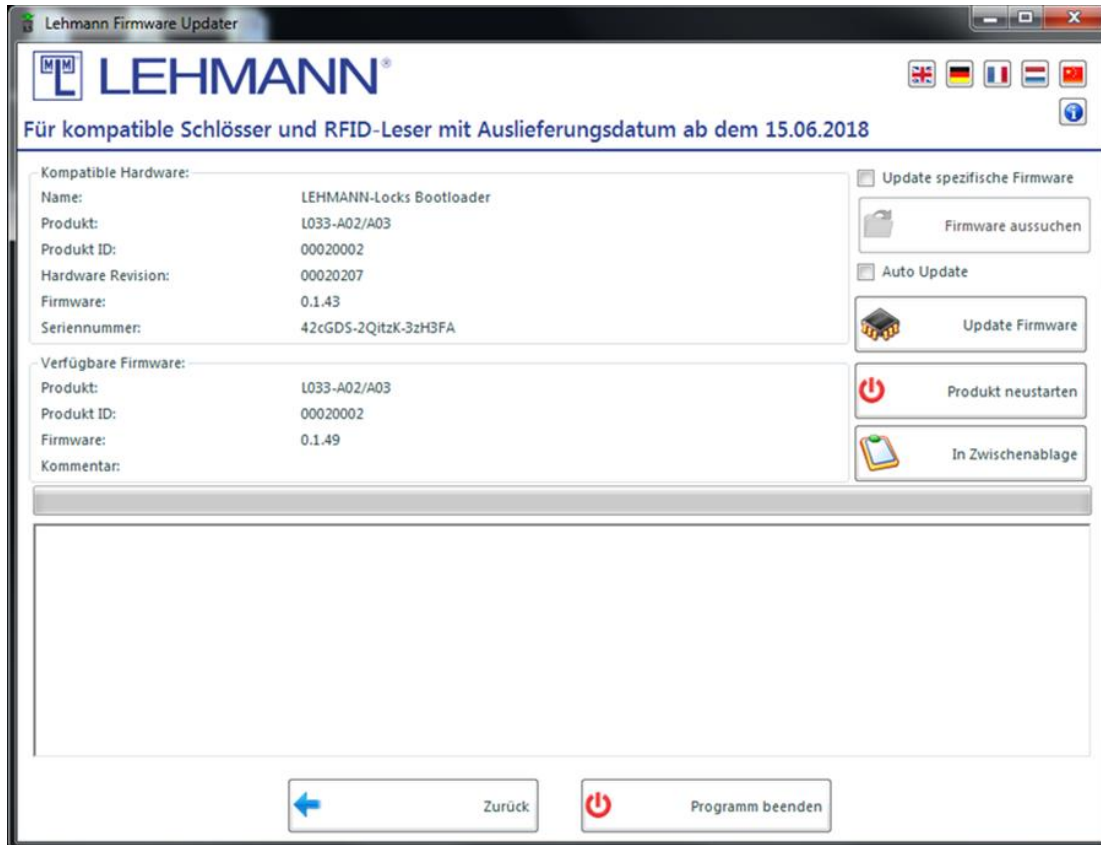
Lehmann Firmware Updater

LEHMANN®

Für kompatible Schlösser und RFID-Leser mit Auslieferungsdatum ab dem 15.06.2018

Kompatible Hardware:

| | |
|---|---|
| Name: | LEHMANN-Locks Bootloader |
| Produkt: | L033-A02/A03 |
| Produkt ID: | 00020002 |
| Hardware Revision: | 00020207 |
| Firmware: | 0.1.43 |
| Seriennummer: | 42cGDS-2QitzK-3zH3FA |

Verfügbare Firmware:

| | |
|---|---|
| Produkt: | L033-A02/A03 |
| Produkt ID: | 00020002 |
| Firmware: | 0.1.49 |
| Kommentar: | |

Update spezifische Firmware

Firmware aussuchen

Auto Update

Update Firmware

Produkt neustarten

In Zwischenablage

Zurück

Programm beenden